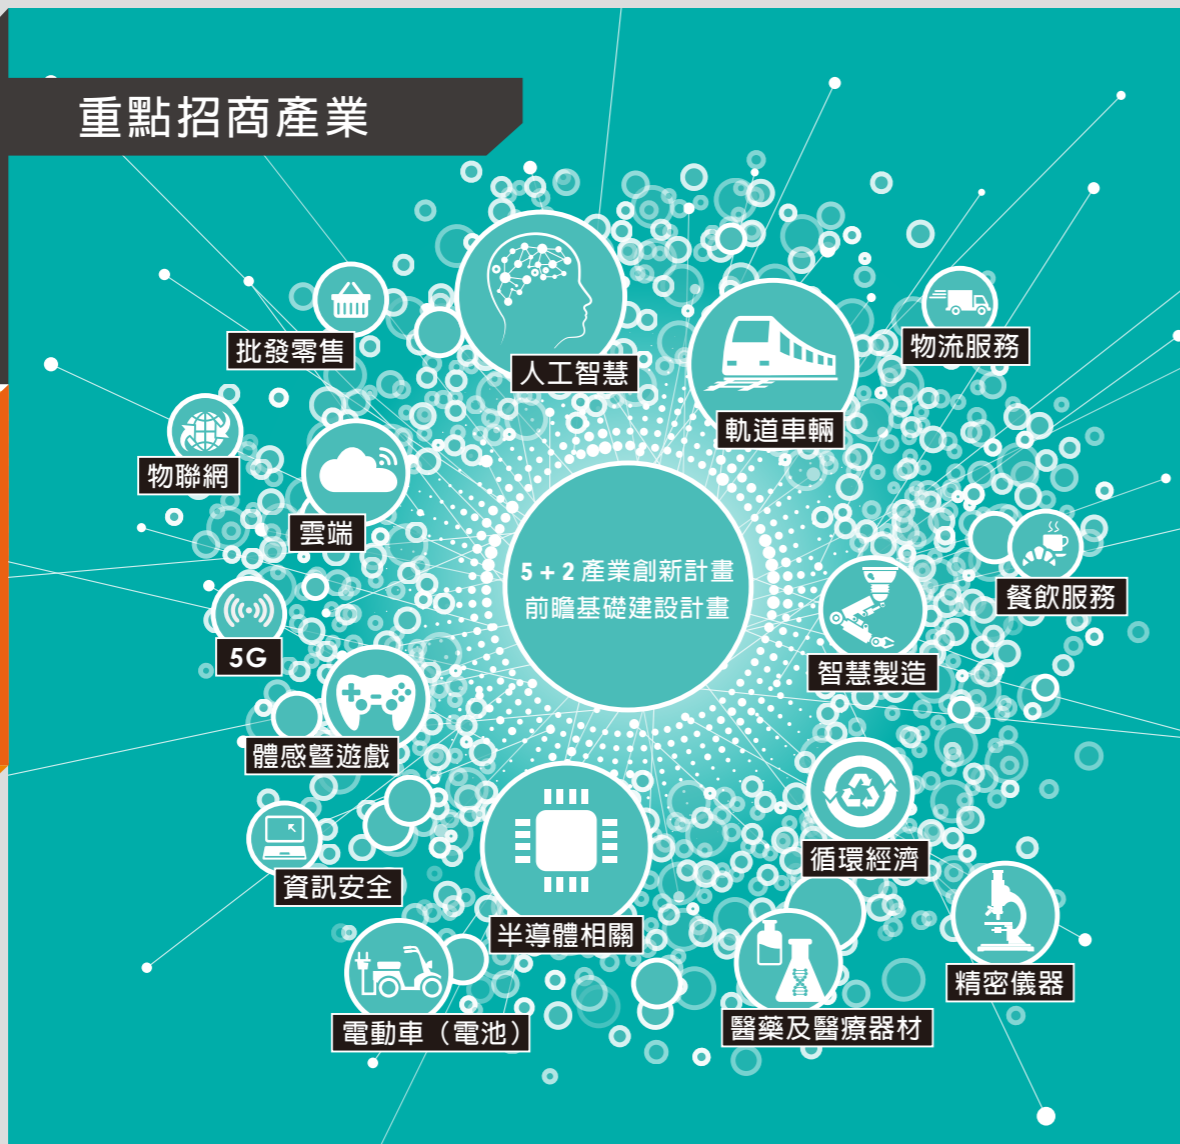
重點招商產業

批發零售

人工智慧

軌道車輛

物流服務

物聯網

雲端

5 + 2 產業創新計畫
前瞻基礎建設計畫

餐飲服務

5G

智慧製造

體感暨遊戲

循環經濟

資訊安全

半導體相關

精密儀器

電動車（電池）

醫藥及醫療器材